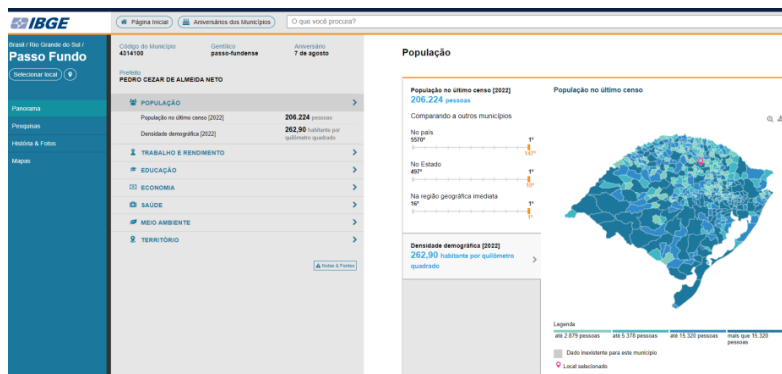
IBGE

Página inicial | Aniversários dos Municípios | O que você procura?

Brasil / Rio Grande do Sul /
Passo Fundo
Selecionar local

Panorama
Pesquisas
História & Fotos
Mapas

Código do Município
4314100
Gentílico
passo-fundense
Aniversário
7 de agosto

Prefeito
PEDRO CEZAR DE ALMEIDA NETO

POPULAÇÃO
População no último censo [2022] 206.224 pessoas
Densidade demográfica [2022] 262,90 habitante por quilômetro quadrado

TRABALHO E RENDIMENTO
EDUCAÇÃO
ECONOMIA
SAÚDE
MEIO AMBIENTE
TERRITÓRIO

Notas & Fontes

População

População no último censo [2022]
206.224 pessoas

Comparando a outros municípios

No país
5570º 1º
147º

No Estado
497º 1º
5º

Na região geográfica imediata
16º 1º
1º

Densidade demográfica [2022]
262,90 habitante por quilômetro quadrado

População no último censo

Legenda
até 2.879 pessoas | até 5.378 pessoas | até 15.320 pessoas | mais que 15.320 pessoas
Dado inexistente para este município
Local selecionado